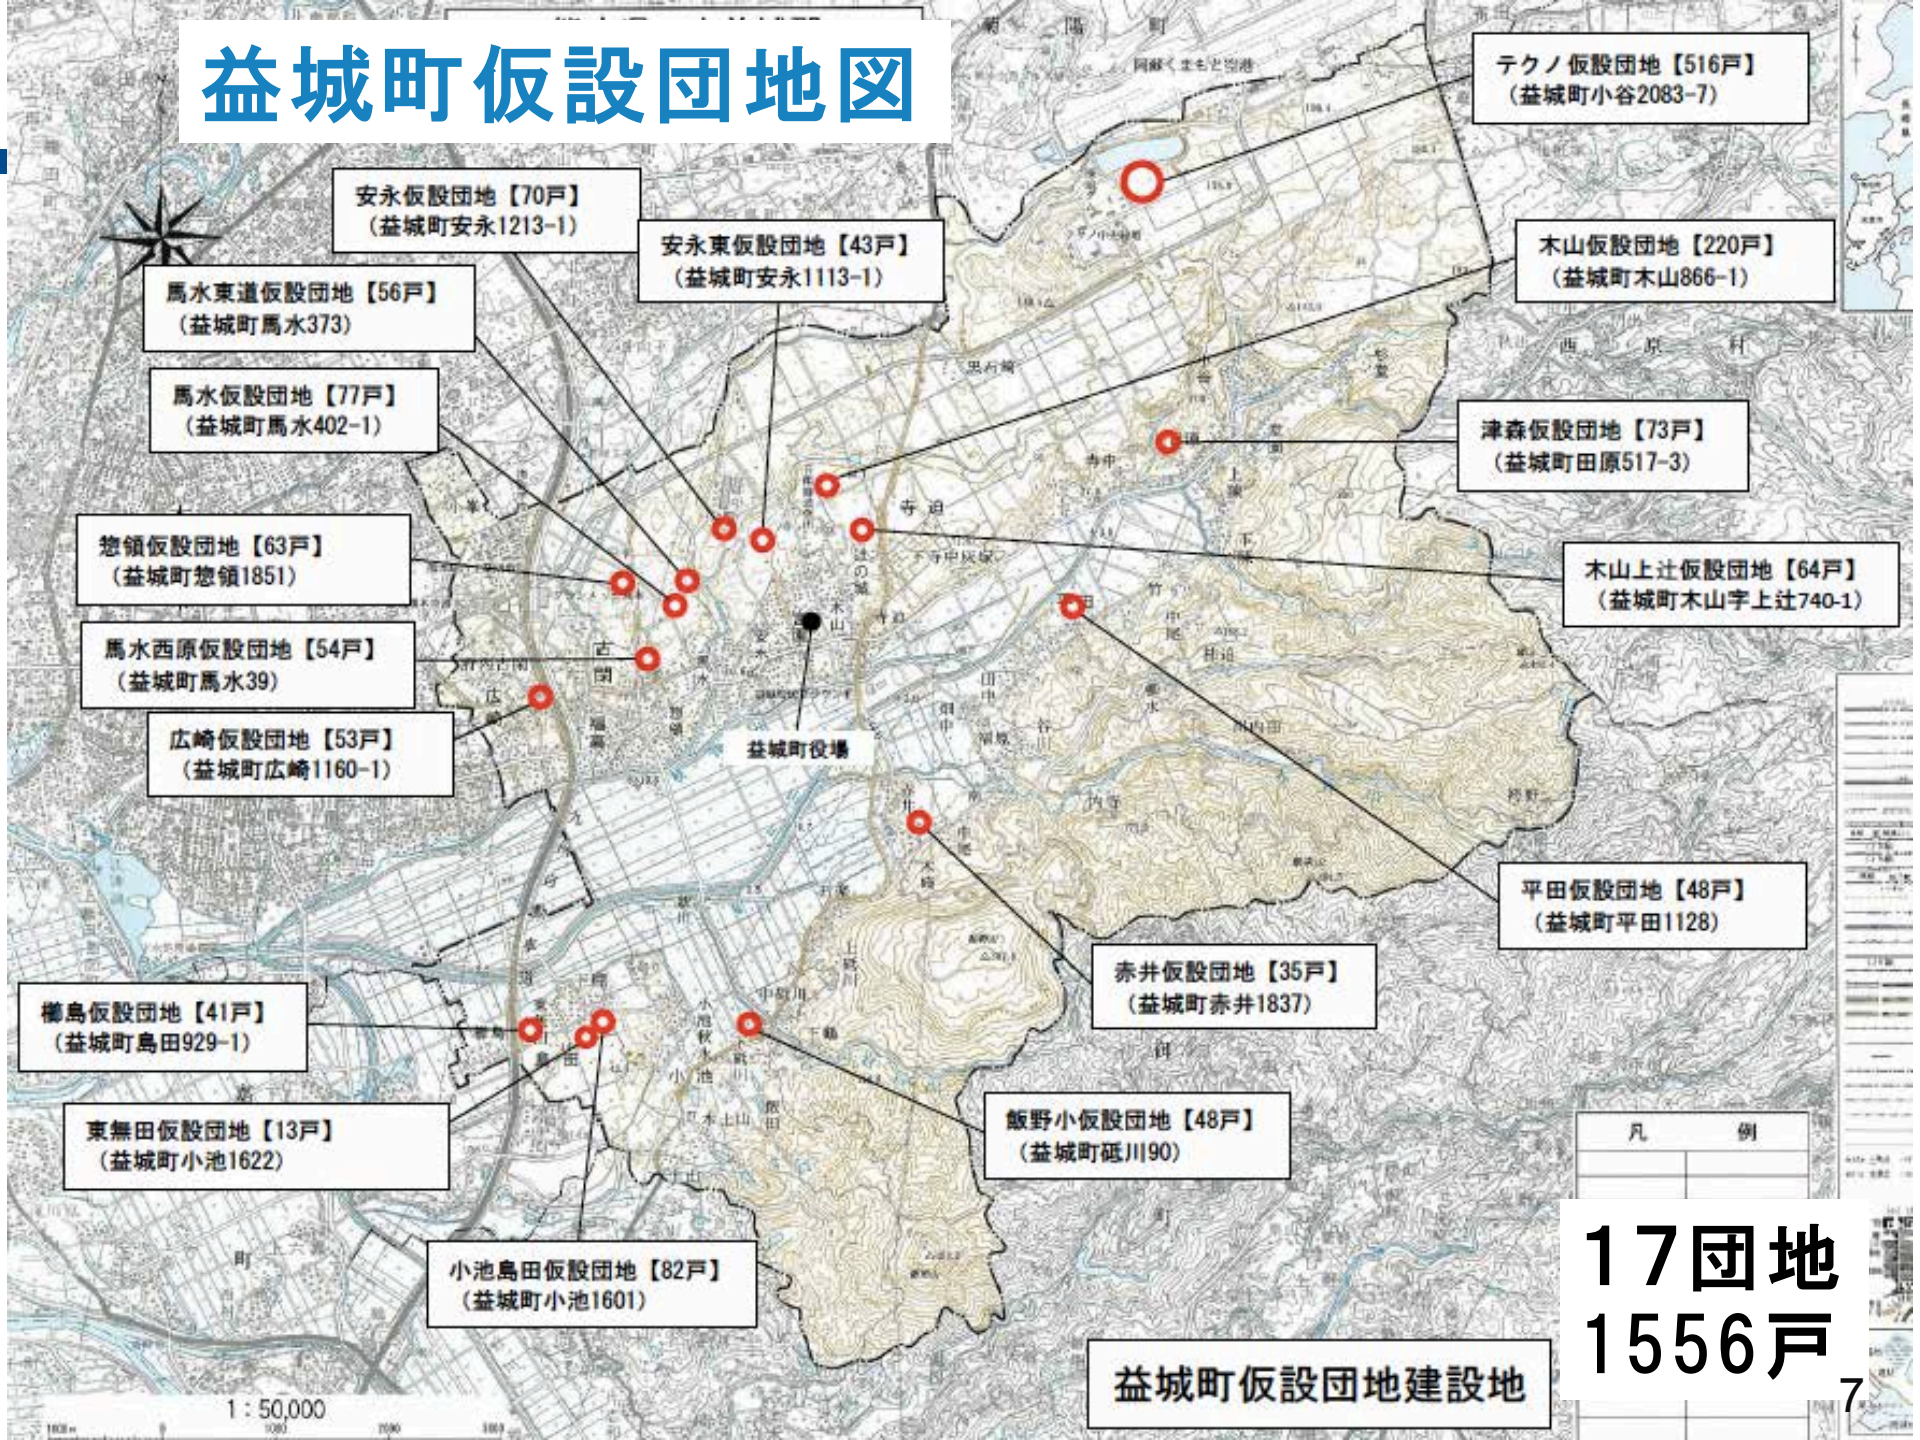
益城町仮設団地図

テクノ仮設団地【516戸】
（益城町小谷2083-7）

安永仮設団地【70戸】
（益城町安永1213-1）

安永東仮設団地【43戸】
（益城町安永1113-1）

馬水東道仮設団地【56戸】
（益城町馬水373）

木山仮設団地【220戸】
（益城町木山866-1）

馬水仮設団地【77戸】
（益城町馬水402-1）

津森仮設団地【73戸】
（益城町田原517-3）

惣領仮設団地【63戸】
（益城町惣領1851）

木山上辻仮設団地【64戸】
（益城町木山字上辻740-1）

馬水西原仮設団地【54戸】
（益城町馬水39）

広崎仮設団地【53戸】
（益城町広崎1160-1）

益城町役場

平田仮設団地【48戸】
（益城町平田1128）

赤井仮設団地【35戸】
（益城町赤井1837）

櫛島仮設団地【41戸】
（益城町島田929-1）

東無田仮設団地【13戸】
（益城町小池1622）

飯野小仮設団地【48戸】
（益城町砥川90）

小池島田仮設団地【82戸】
（益城町小池1601）

凡　例

17団地
1556戸

益城町仮設団地建設地

1：50,000

7